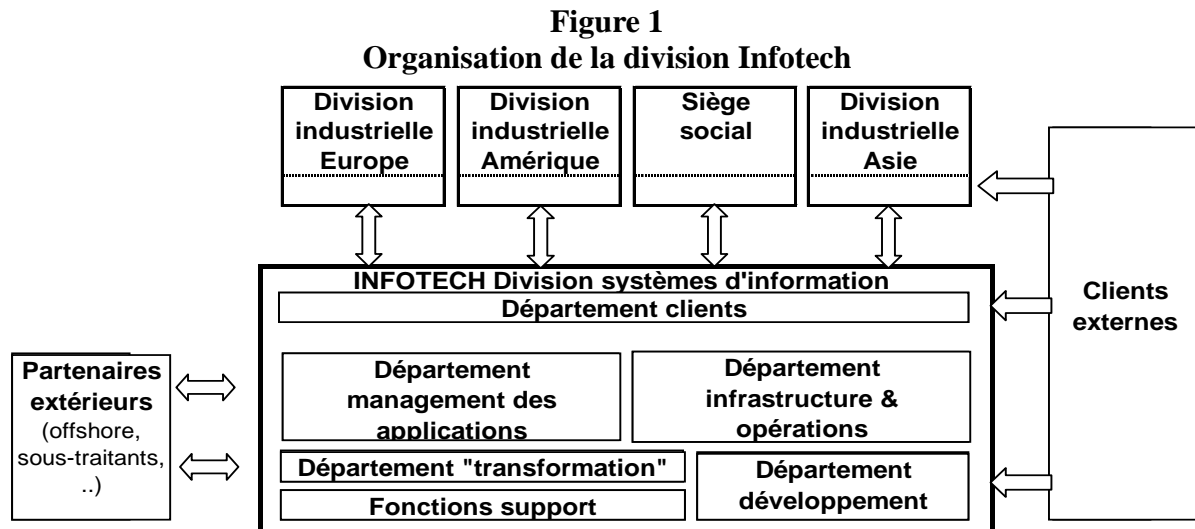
**Figure 1**
**Organisation de la division Infotech**

Division industrielle Europe

Division industrielle Amérique

Siège social

Division industrielle Asie

INFOTECH Division systèmes d'information

Département clients

Département management des applications

Département infrastructure & opérations

Département "transformation"

Fonctions support

Département développement

Partenaires extérieurs (offshore, sous-traitants, ..)

Clients externes